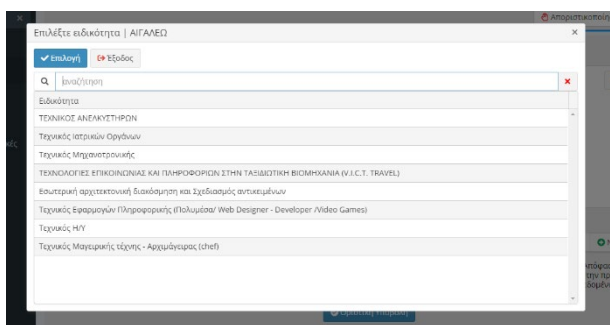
Επιλέξτε ειδικότητα | ΑΙΓΑΛΕΩ

✔ Επιλογή ⇨ Έξοδος

Αναζήτηση

Ειδικότητα

ΤΕΧΝΙΚΟΣ ΑΝΕΛΚΥΣΤΗΡΩΝ

Τεχνικός Ιατρικών Οργάνων

Τεχνικός Μηχανοτρονικής

ΤΕΧΝΟΛΟΓΙΕΣ ΕΠΙΚΟΙΝΩΝΙΑΣ ΚΑΙ ΠΛΗΡΟΦΟΡΙΩΝ ΣΤΗΝ ΤΑΞΙΔΙΩΤΙΚΗ ΒΙΟΜΗΧΑΝΙΑ (V.I.C.T. TRAVEL)

Εσωτερική αρχιτεκτονική διακόσμηση και Σχεδιασμός αντικειμένων

Τεχνικός Εφαρμογών Πληροφορικής (Πολυμέσα/ Web Designer - Developer /Video Games)

Τεχνικός Η/Υ

Τεχνικός Μαγειρικής τέχνης - Αρχιμάγειρας (chef)

Απορριπτικοποί

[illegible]